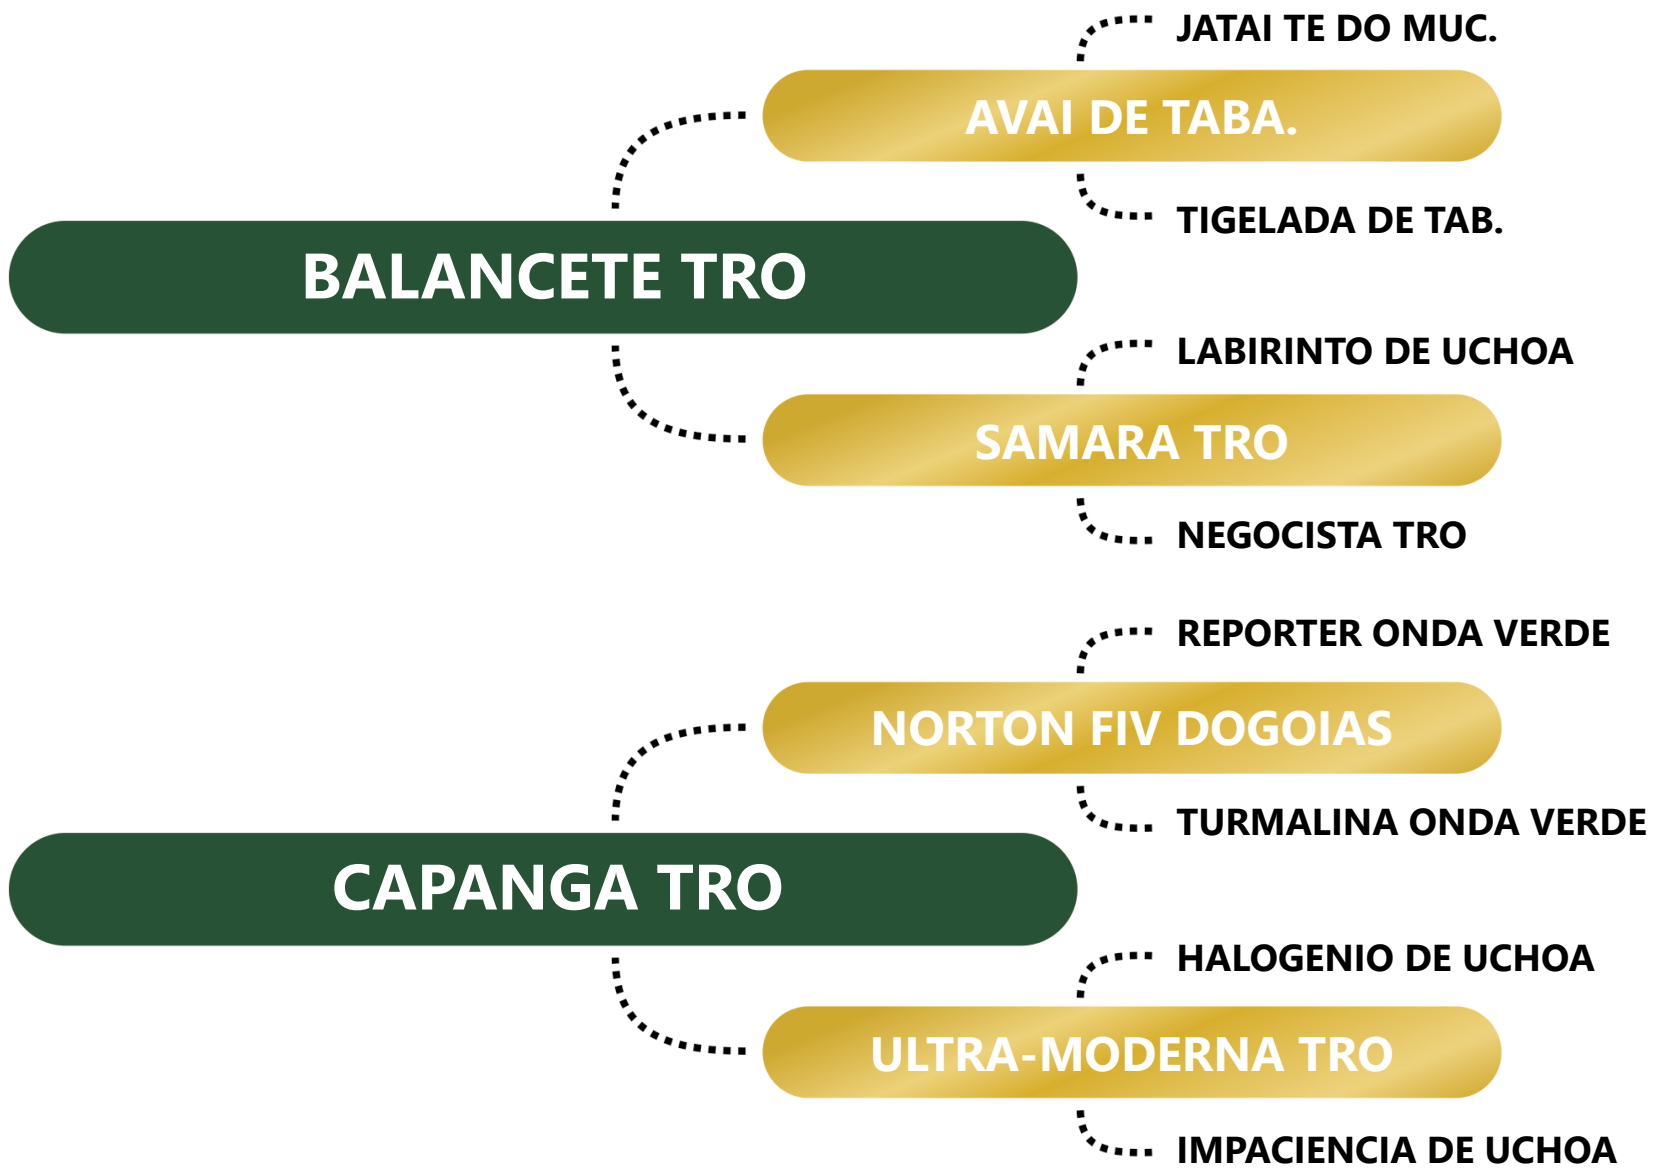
JATAI TE DO MUC.

AVAI DE TABA.

TIGELADA DE TAB.

BALANCETE TRO

LABIRINTO DE UCHOA

SAMARA TRO

NEGOCISTA TRO

REPORTER ONDA VERDE

NORTON FIV DOGOIAS

TURMALINA ONDA VERDE

CAPANGA TRO

HALOGENIO DE UCHOA

ULTRA-MODERNA TRO

IMPACIENCIA DE UCHOA